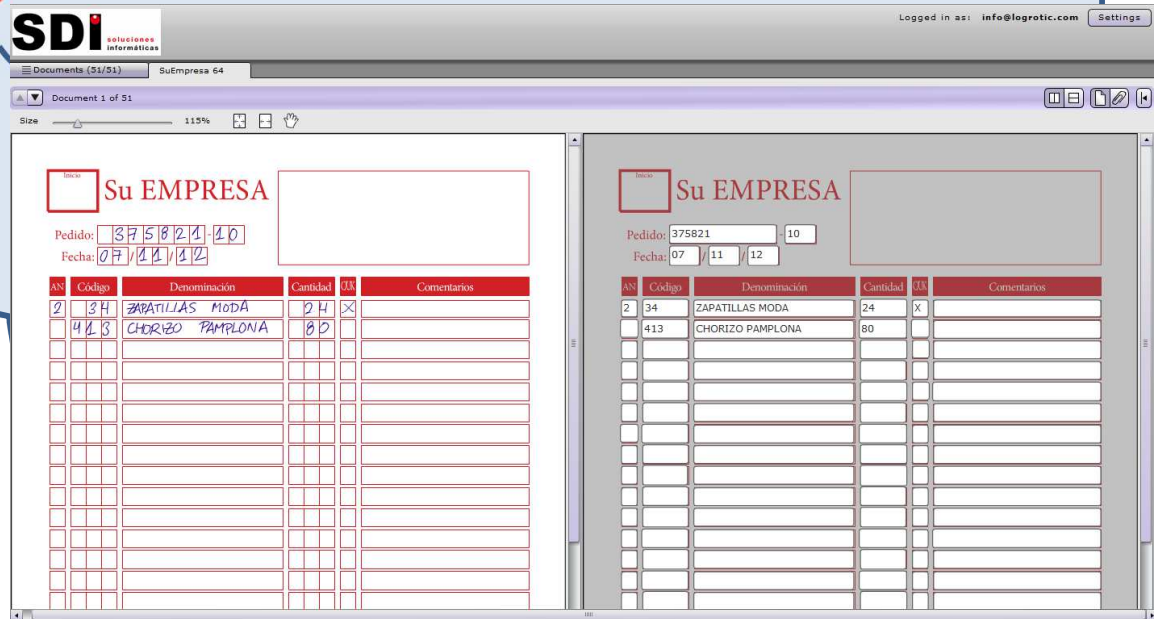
SDI soluciones informáticas

Logged in as: info@logrotic.com Settings

Documents (51/51) SuEmpresa 64

Document 1 of 51

Size 115%

Inicio

Su EMPRESA

Pedido: 375821-10
Fecha: 07/11/12

| AN | Código | Denominación | Cantidad | OK | Comentarios |
|---|---|---|---|---|---|
| 2 | 34 | ZAPATILLAS MODA | 24 | X | |
| | 413 | CHORIZO PAMPLONA | 80 | | |

Inicio

Su EMPRESA

Pedido: 375821 - 10
Fecha: 07 / 11 / 12

| AN | Código | Denominación | Cantidad | OK | Comentarios |
|---|---|---|---|---|---|
| 2 | 34 | ZAPATILLAS MODA | 24 | X | |
| | 413 | CHORIZO PAMPLONA | 80 | | |